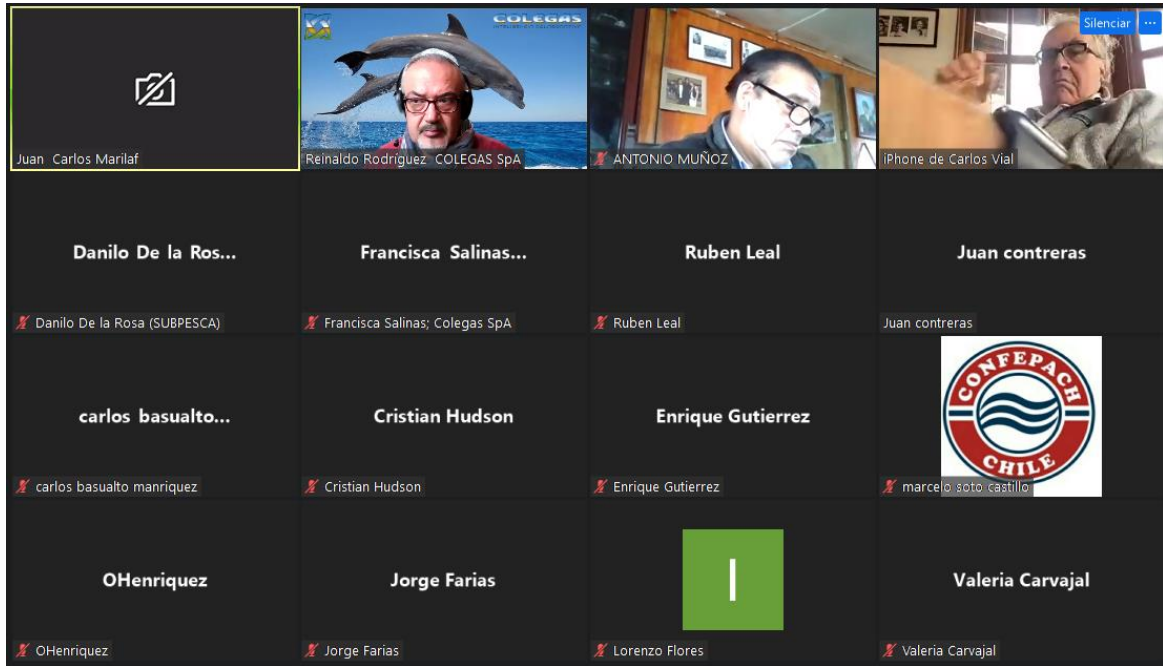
Juan Carlos Marilaf

COLEGAS

Reinaldo Rodriguez COLEGAS SpA

ANTONIO MUÑOZ

Silenciar ···

iPhone de Carlos Vial

Danilo De la Ros...

Danilo De la Rosa (SUBPESCA)

Francisca Salinas...

Francisca Salinas; Colegas SpA

Ruben Leal

Ruben Leal

Juan contreras

Juan contreras

carlos basualto...

carlos basualto manriquez

Cristian Hudson

Cristian Hudson

Enrique Gutierrez

Enrique Gutierrez

CONFEPACH CHILE

marcelo soto castillo

OHenriquez

OHenriquez

Jorge Farias

Jorge Farias

L

Lorenzo Flores

Valeria Carvajal

Valeria Carvajal